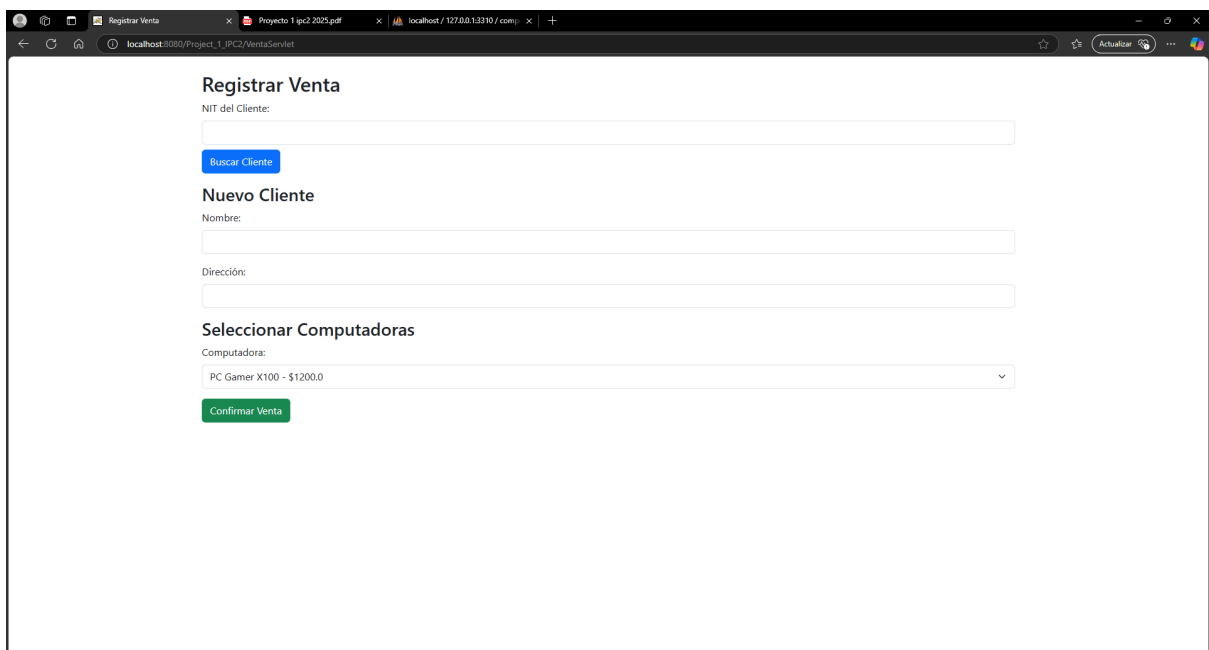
Registrar Venta
Proyecto 1 ipc2 2025.pdf
localhost / 127.0.0.1:3310 / comp
localhost:8080/Project_1_IPC2/VentaServlet
Actualizar

Registrar Venta
NIT del Cliente:
Buscar Cliente

Nuevo Cliente
Nombre:
Dirección:

Seleccionar Computadoras
Computadora:
PC Gamer X100 - $1200.0
Confirmar Venta